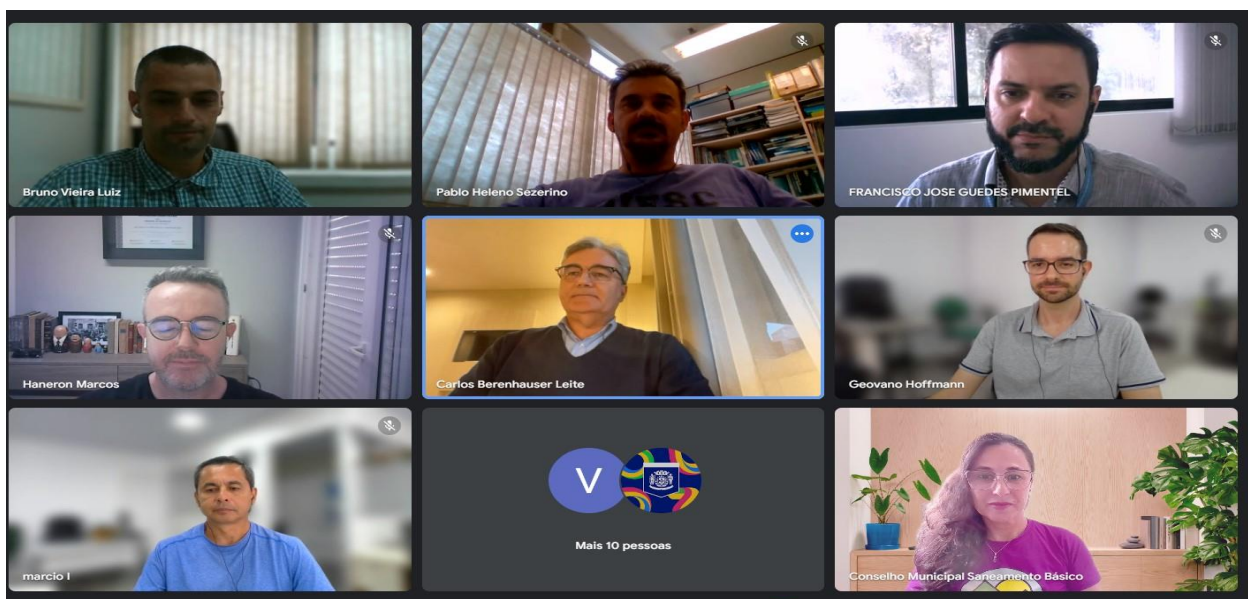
Bruno Vieira Luiz

Pablo Heleno Sezerino

FRANCISCO JOSE GUEDES PIMENTEL

Haneron Marcos

Carlos Berenhauser Leite

Geovano Hoffmann

marcio l

V

Mais 10 pessoas

Conselho Municipal Saneamento Básico